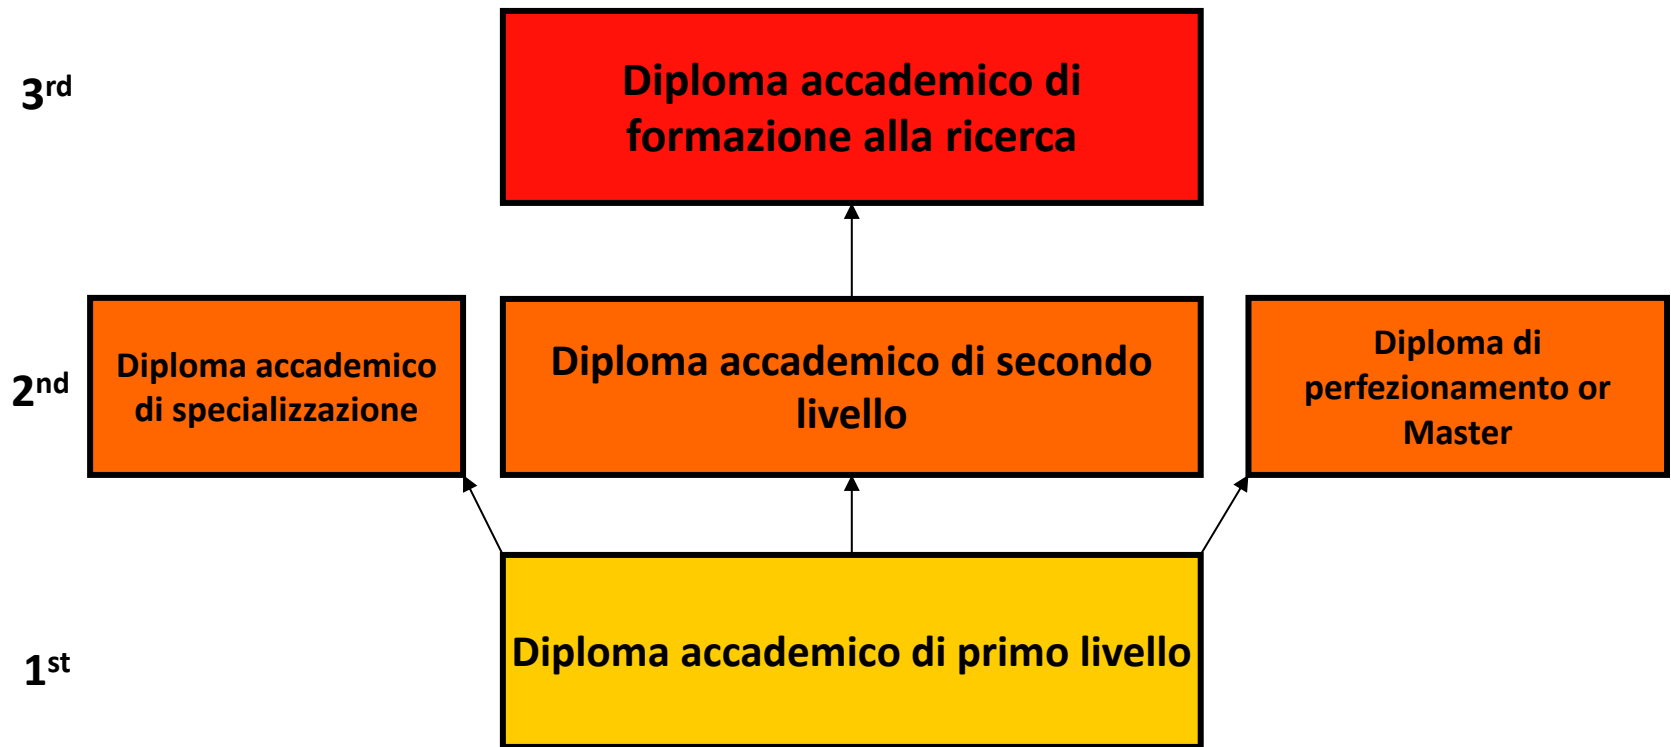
3rd

Diploma accademico di formazione alla ricerca

2nd

Diploma accademico di specializzazione

Diploma accademico di secondo livello

Diploma di perfezionamento or Master

1st

Diploma accademico di primo livello